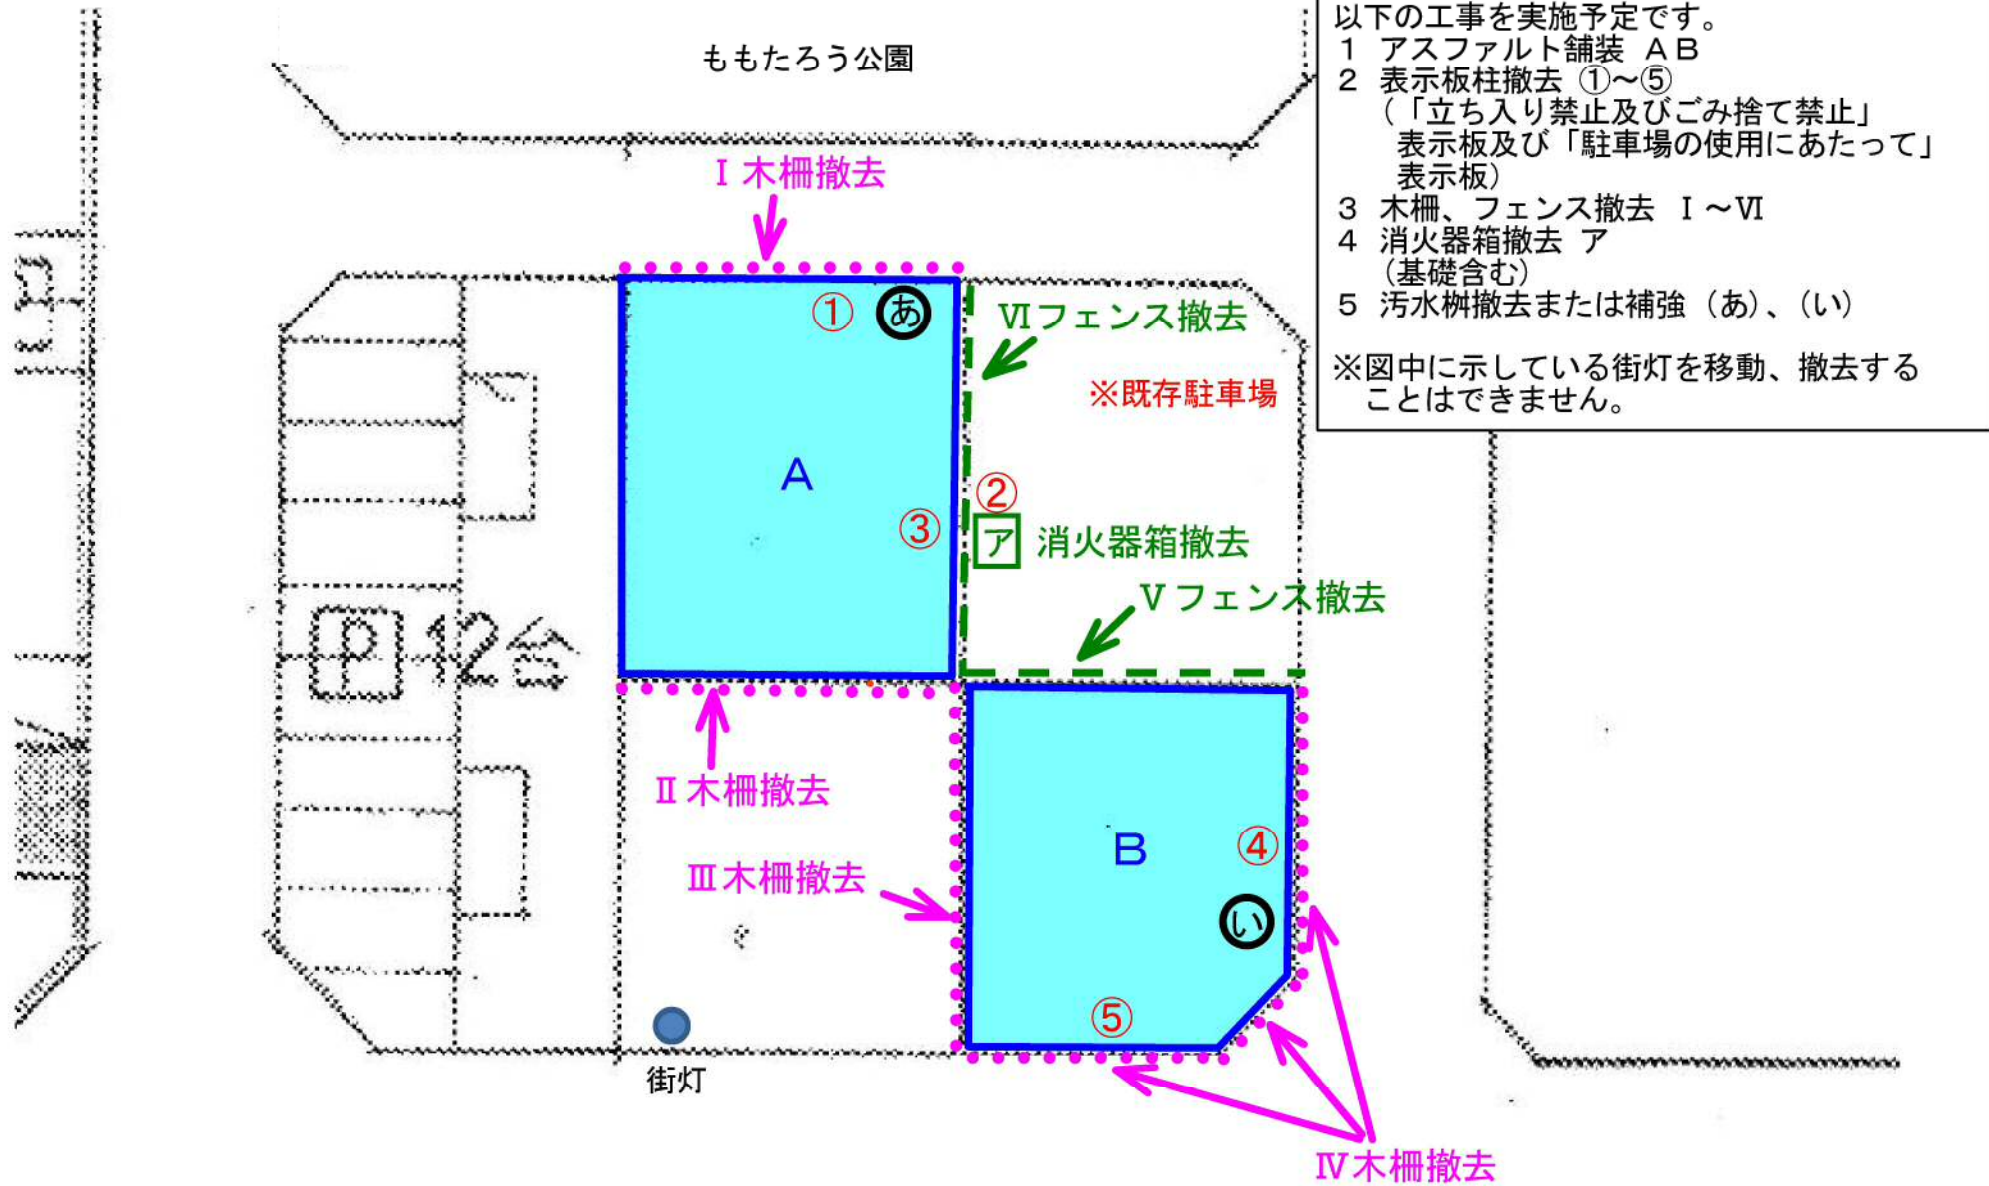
ももたろう公園

以下の工事を実施予定です。
1 アスファルト舗装 AB
2 表示板柱撤去 ①~⑤
（「立ち入り禁止及びごみ捨て禁止」表示板及び「駐車場の使用にあたって」表示板）
3 木柵、フェンス撤去 Ⅰ~Ⅵ
4 消火器箱撤去 ア
（基礎含む）
5 汚水桝撤去または補強（あ）、（い）

※図中に示している街灯を移動、撤去することはできません。

Ⅰ 木柵撤去

① あ

Ⅵ フェンス撤去

※既存駐車場

A

③

②

ア 消火器箱撤去

Ⅴ フェンス撤去

P 12台

Ⅱ 木柵撤去

B

④

Ⅲ 木柵撤去

い

⑤

街灯

Ⅳ 木柵撤去